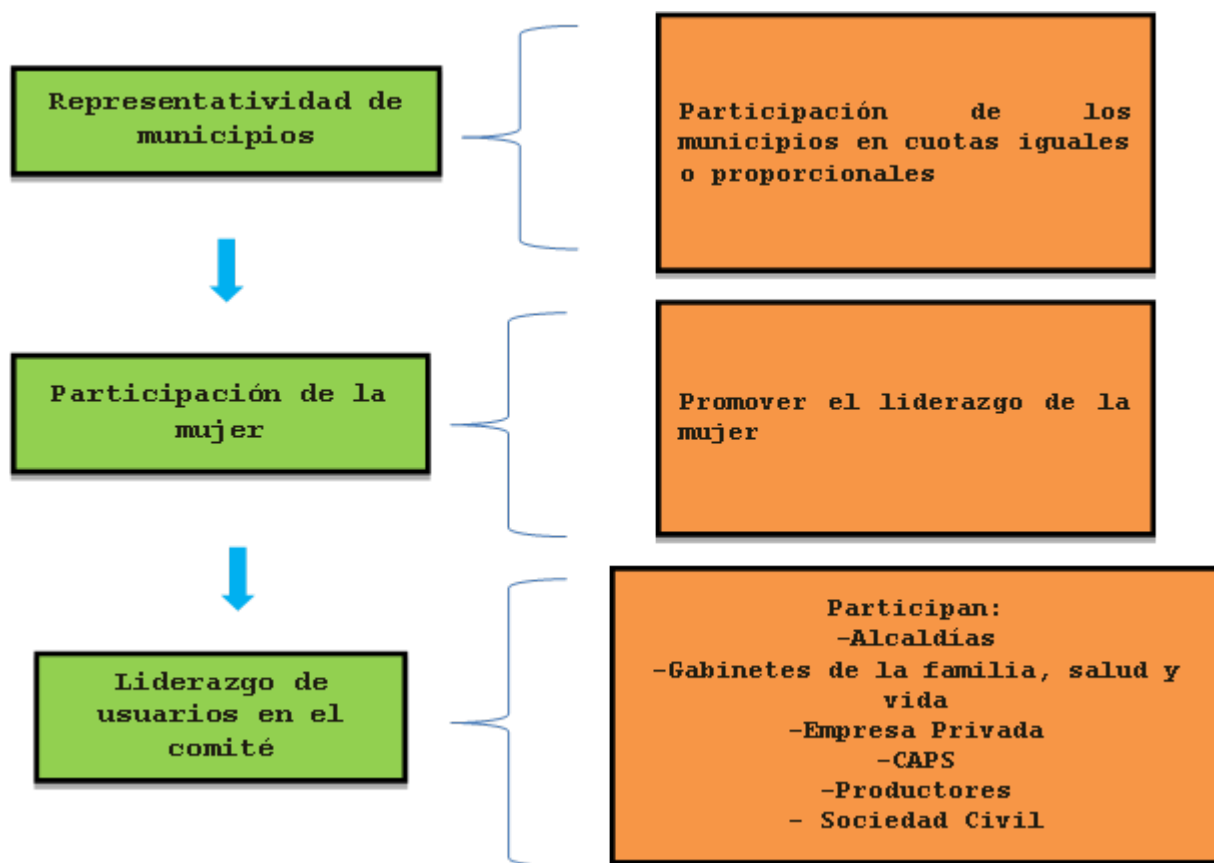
Representatividad de municipios

Participación de los municipios en cuotas iguales o proporcionales

Participación de la mujer

Promover el liderazgo de la mujer

Liderazgo de usuarios en el comité

Participan:
-Alcaldías
-Gabinetes de la familia, salud y vida
-Empresa Privada
-CAPS
-Productores
- Sociedad Civil